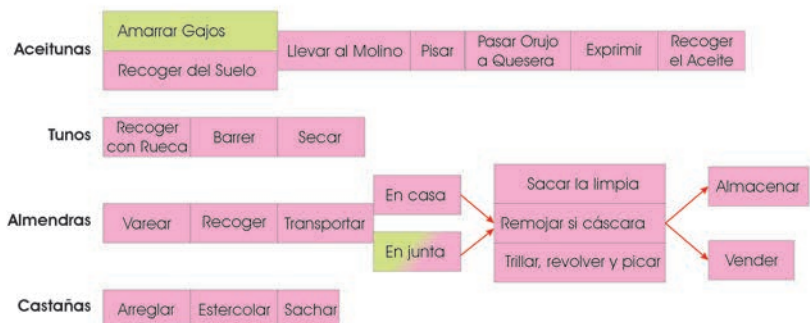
Aceitunas

Amarrar Gajos

Recoger del Suelo

Llevar al Molino

Pisar

Pasar Orujo a Quesera

Exprimir

Recoger el Aceite

Tunos

Recoger con Rueca

Barrer

Secar

Almendras

Varear

Recoger

Transportar

En casa

En junta

Sacar la limpia

Remojar si cáscara

Trillar, revolver y picar

Almacenar

Vender

Castañas

Arreglar

Estercolar

Sachar